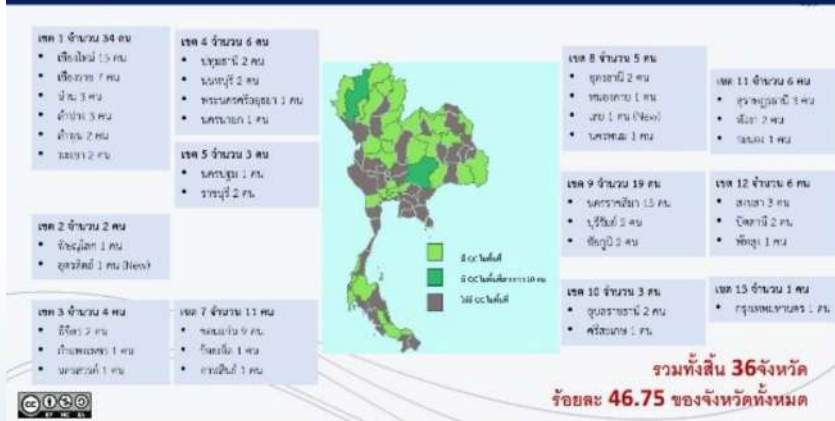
เขต 1 จำนวน 34 คน
• เชียงใหม่ 15 คน
• เชียงราย 7 คน
• น่าน 3 คน
• ลำปาง 3 คน
• ลำพูน 2 คน
• พะเยา 2 คน

เขต 2 จำนวน 2 คน
• พิษณุโลก 1 คน
• อุตรดิตถ์ 1 คน (New)

เขต 3 จำนวน 4 คน
• ชัยนาท 2 คน
• กำแพงเพชร 1 คน
• นครสวรรค์ 1 คน

เขต 4 จำนวน 6 คน
• ปทุมธานี 2 คน
• นนทบุรี 2 คน
• พระนครศรีอยุธยา 1 คน
• นครนายก 1 คน

เขต 5 จำนวน 3 คน
• นครปฐม 1 คน
• ราชบุรี 2 คน

เขต 7 จำนวน 11 คน
• ขอนแก่น 9 คน
• ร้อยเอ็ด 1 คน
• กาฬสินธุ์ 1 คน

มี cc ในพื้นที่
มี cc ในพื้นที่และ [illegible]
ไม่มี cc ในพื้นที่

เขต 8 จำนวน 5 คน
• อุดรธานี 2 คน
• หนองคาย 1 คน
• เลย 1 คน (New)
• นครพนม 1 คน

เขต 9 จำนวน 19 คน
• นครราชสีมา 15 คน
• บุรีรัมย์ 2 คน
• ชัยภูมิ 2 คน

เขต 10 จำนวน 3 คน
• อุบลราชธานี 2 คน
• ศรีสะเกษ 1 คน

เขต 11 จำนวน 6 คน
• สุราษฎร์ธานี 3 คน
• พังงา 2 คน
• ระนอง 1 คน

เขต 12 จำนวน 6 คน
• สงขลา 3 คน
• ปัตตานี 2 คน
• พัทลุง 1 คน

เขต 13 จำนวน 1 คน
• กรุงเทพมหานคร 1 คน

รวมทั้งสิ้น 36จังหวัด
ร้อยละ 46.75 ของจังหวัดทั้งหมด